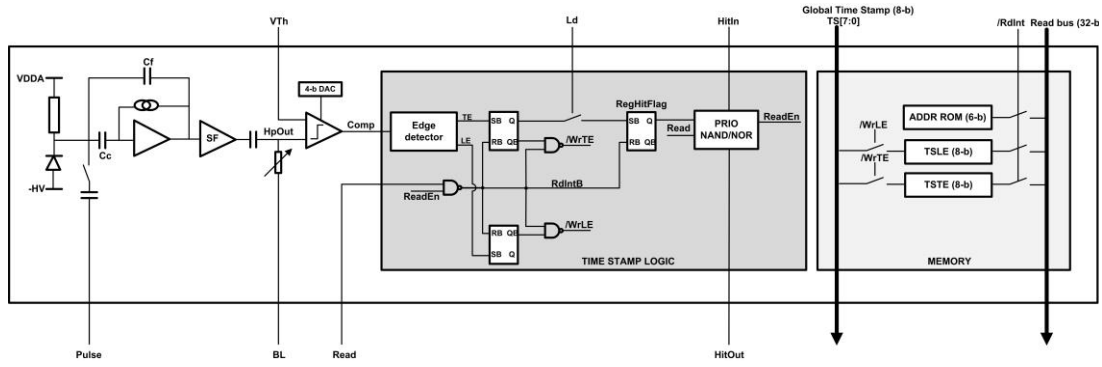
VTh
Ld
HitIn
Global Time Stamp (8-b)
TS[7:0]
/RdInt
Read bus (32-b
VDDA
Cf
4-b DAC
Cc
SF
HpOut
Comp
Edge detector
TE
LE
SB Q
RB QB
RegHitFlag
SB Q
RB QB
Read
PRIO NAND/NOR
ReadEn
/WrTE
RdIntB
ReadEn
/WrLE
RB QB
SB Q
TIME STAMP LOGIC
-HV
/WrLE
/WrTE
ADDR ROM (6-b)
TSLE (8-b)
TSTE (8-b)
MEMORY
Pulse
BL
Read
HitOut